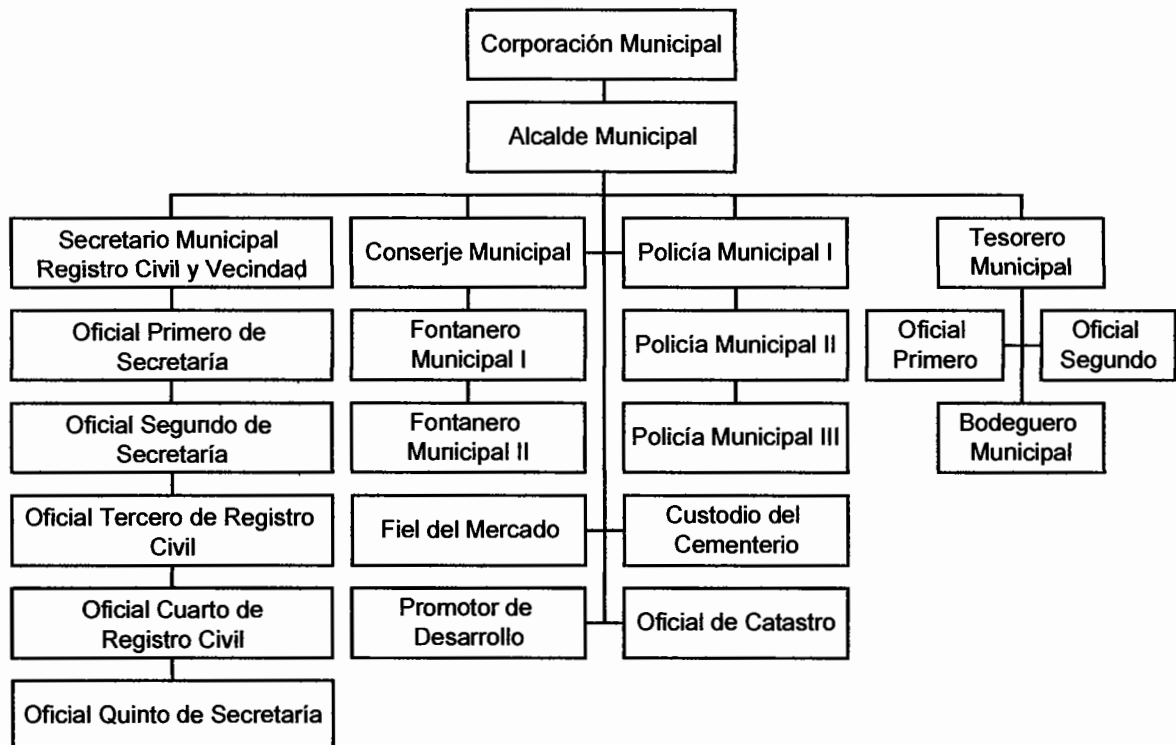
Corporación Municipal

Alcalde Municipal

Secretario Municipal Registro Civil y Vecindad

Oficial Primero de Secretaría

Oficial Segundo de Secretaría

Oficial Tercero de Registro Civil

Oficial Cuarto de Registro Civil

Oficial Quinto de Secretaría

Conserje Municipal

Fontanero Municipal I

Fontanero Municipal II

Fiel del Mercado

Promotor de Desarrollo

Policía Municipal I

Policía Municipal II

Policía Municipal III

Custodio del Cementerio

Oficial de Catastro

Tesorero Municipal

Oficial Primero

Oficial Segundo

Bodeguero Municipal